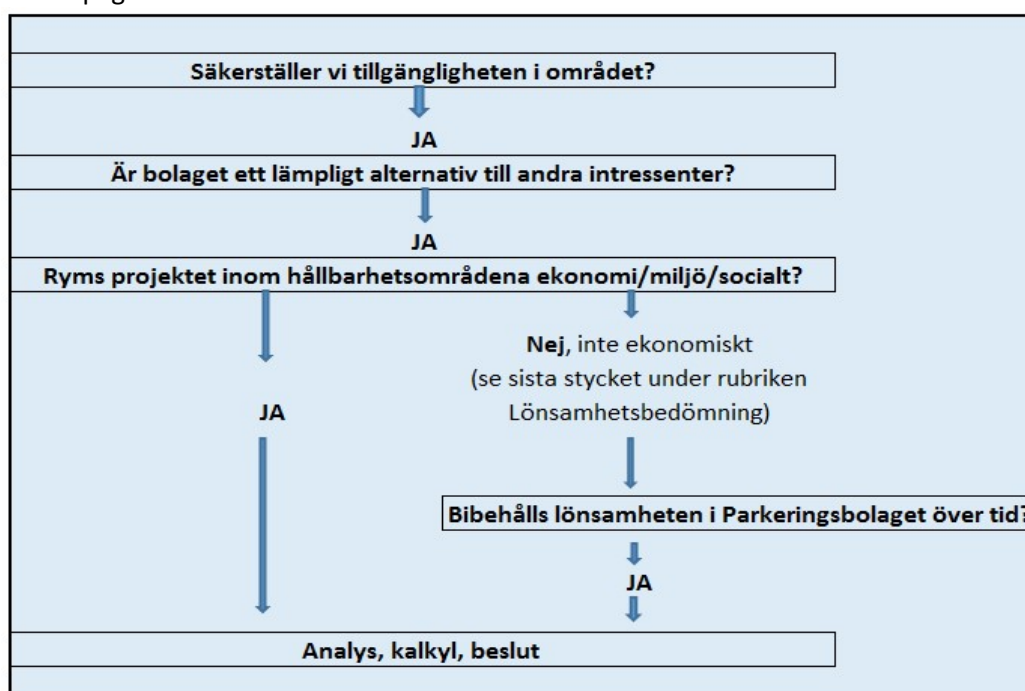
Säkerställer vi tillgängligheten i området?

JA

Är bolaget ett lämpligt alternativ till andra intressenter?

JA

Ryms projektet inom hållbarhetsområdena ekonomi/miljö/socialt?

JA

Nej, inte ekonomiskt (se sista stycket under rubriken Lönsamhetsbedömning)

Bibehålls lönsamheten i Parkeringsbolaget över tid?

JA

Analys, kalkyl, beslut